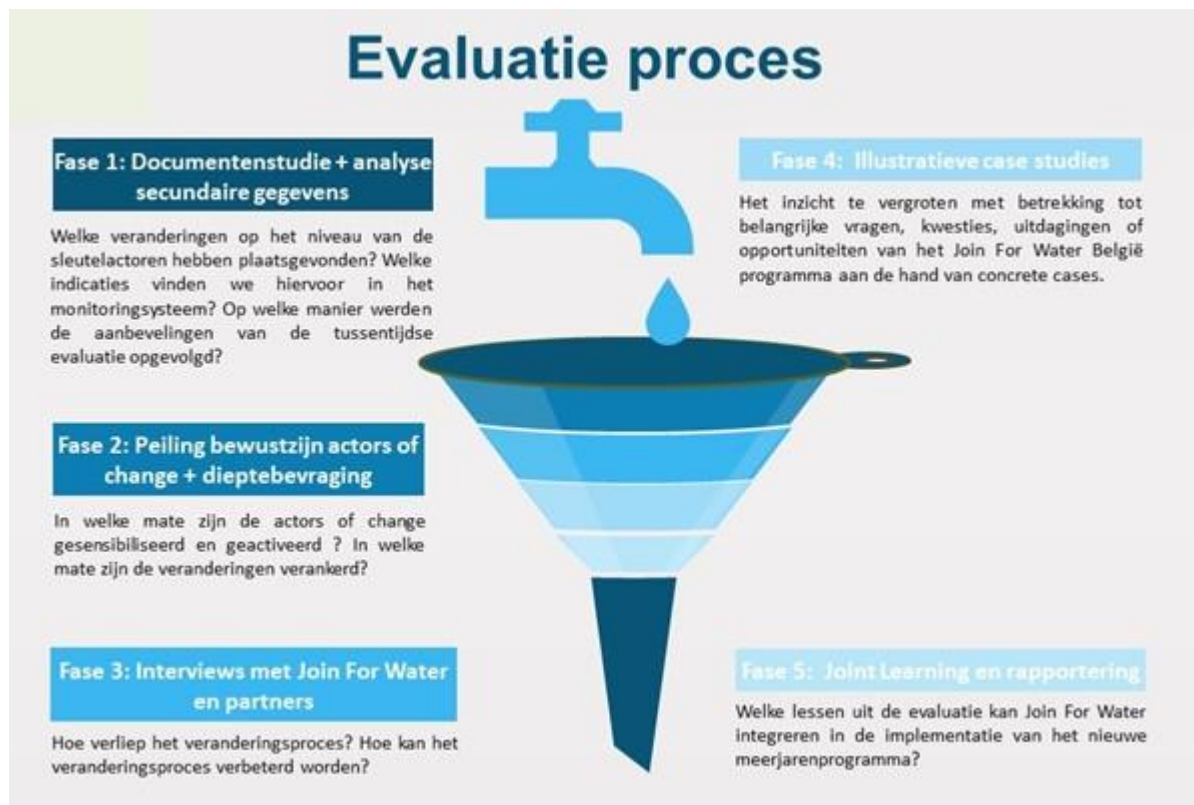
Evaluatie proces

Fase 1: Documentenstudie + analyse secundaire gegevens

Welke veranderingen op het niveau van de sleutelactoren hebben plaatsgevonden? Welke indicaties vinden we hiervoor in het monitoringsysteem? Op welke manier werden de aanbevelingen van de tussentijdse evaluatie opgevolgd?

Fase 2: Peiling bewustzijn actors of change + dieptebevraging

In welke mate zijn de actors of change gesensibiliseerd en geactiveerd ? In welke mate zijn de veranderingen verankerd?

Fase 3: Interviews met Join For Water en partners

Hoe verliep het veranderingsproces? Hoe kan het veranderingsproces verbeterd worden?

Fase 4: Illustratieve case studies

Het inzicht te vergroten met betrekking tot belangrijke vragen, kwesties, uitdagingen of opportuniteiten van het Join For Water België programma aan de hand van concrete cases.

Fase 5: Joint Learning en rapportering

Welke lessen uit de evaluatie kan Join For Water integreren in de implementatie van het nieuwe meerjarenprogramma?